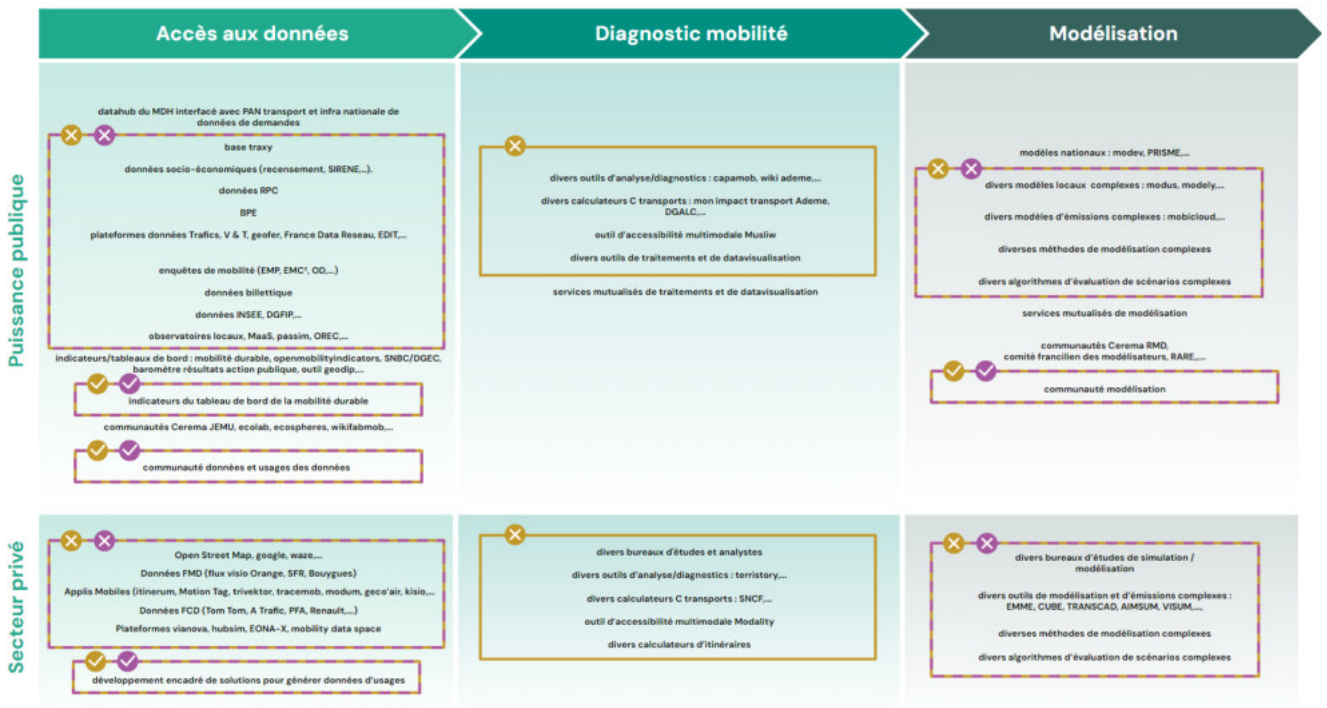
Accès aux données

Diagnostic mobilité

Modélisation

Puissance publique

datahub du MDH interfacé avec PAN transport et infra nationale de données de demandes

base traxy

données socio-économiques (recensement, SIRENE,...).

données RPC

BPE

plateformes données Trafics, V & T, geofer, France Data Reseau, EDIT,...

enquêtes de mobilité (EMP, EMC², OD,...)

données billettique

données INSEE, DGFIP,...

observatoires locaux, MaaS, passim, OREC,...

indicateurs/tableaux de bord : mobilité durable, openmobilityindicators, SNBC/DGEC, baromètre résultats action publique, outil geodip,...

indicateurs du tableau de bord de la mobilité durable

communautés Cerema JEMU, ecolab, ecospheres, wikifabmob,...

communauté données et usages des données

divers outils d'analyse/diagnostics : capamob, wiki ademe,...

divers calculateurs C transports : mon impact transport Ademe, DGALC,...

outil d'accessibilité multimodale Musliw

divers outils de traitements et de datavisualisation

services mutualisés de traitements et de datavisualisation

modèles nationaux : modev, PRISME,...

divers modèles locaux complexes : modus, modely,...

divers modèles d'émissions complexes : mobicloud,...

diverses méthodes de modélisation complexes

divers algorithmes d'évaluation de scénarios complexes

services mutualisés de modélisation

communautés Cerema RMD, comité francilien des modélisateurs, RARE,...

communauté modélisation

Secteur privé

Open Street Map, google, waze,...

Données FMD (flux visio Orange, SFR, Bouygues)

Applis Mobiles (itinerum, Motion Tag, trivektor, tracemob, modum, geco'air, kisio,...

Données FCD (Tom Tom, A Trafic, PFA, Renault,...)

Plateformes vianova, hubsim, EONA-X, mobility data space

développement encadré de solutions pour générer données d'usages

divers bureaux d'études et analystes

divers outils d'analyse/diagnostics : territory,...

divers calculateurs C transports : SNCF,...

outil d'accessibilité multimodale Modality

divers calculateurs d'itinéraires

divers bureaux d'études de simulation / modélisation

divers outils de modélisation et d'émissions complexes : EMME, CUBE, TRANSCAD, AIMSUM, VISUM,...

diverses méthodes de modélisation complexes

divers algorithmes d'évaluation de scénarios complexes